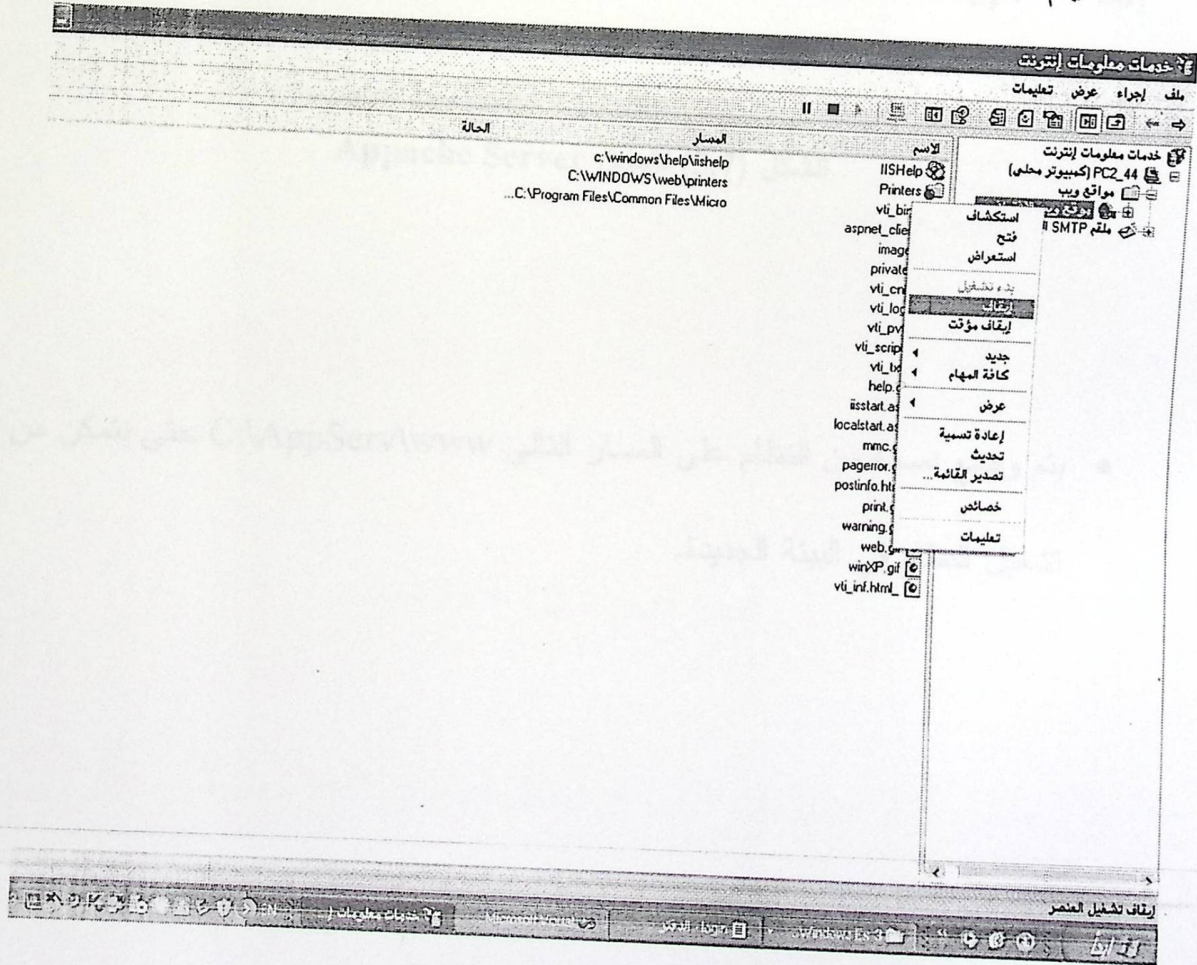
خدمات معلومات إنترنت

ملف إجراء عرض تعليمات

الاسم | المسار | الحالة

خدمات معلومات إنترنت
PC2_44 (كمبيوتر محلي)
مواقع ويب
ملقم SMTP

IISHelp c:\windows\help\iishelp
Printers C:\WINDOWS\web\printers
vti_bin ...C:\Program Files\Common Files\Micro
aspnet_clie
image
private
vti_cnf
vti_log
vti_pvt
vti_script
vti_txt
help.gif
iisstart.asp
localstart.asp
mmc.gif
pagerror.gif
postinfo.html
print.gif
warning.gif
web.gif
winXP.gif
vti_inf.html_

استكشاف
فتح
استعراض
بدء تشغيل
إيقاف
إيقاف مؤقت
جديد
كافة المهام
عرض
إعادة تسمية
تحديث
تصدير القائمة...
خصائص
تعليمات

Appache Server

C:\AppServ\www

البيئة الجديدة

إيقاف تشغيل العنصر

خدمات معلومات إ
Microsoft Visual
Windows Ex